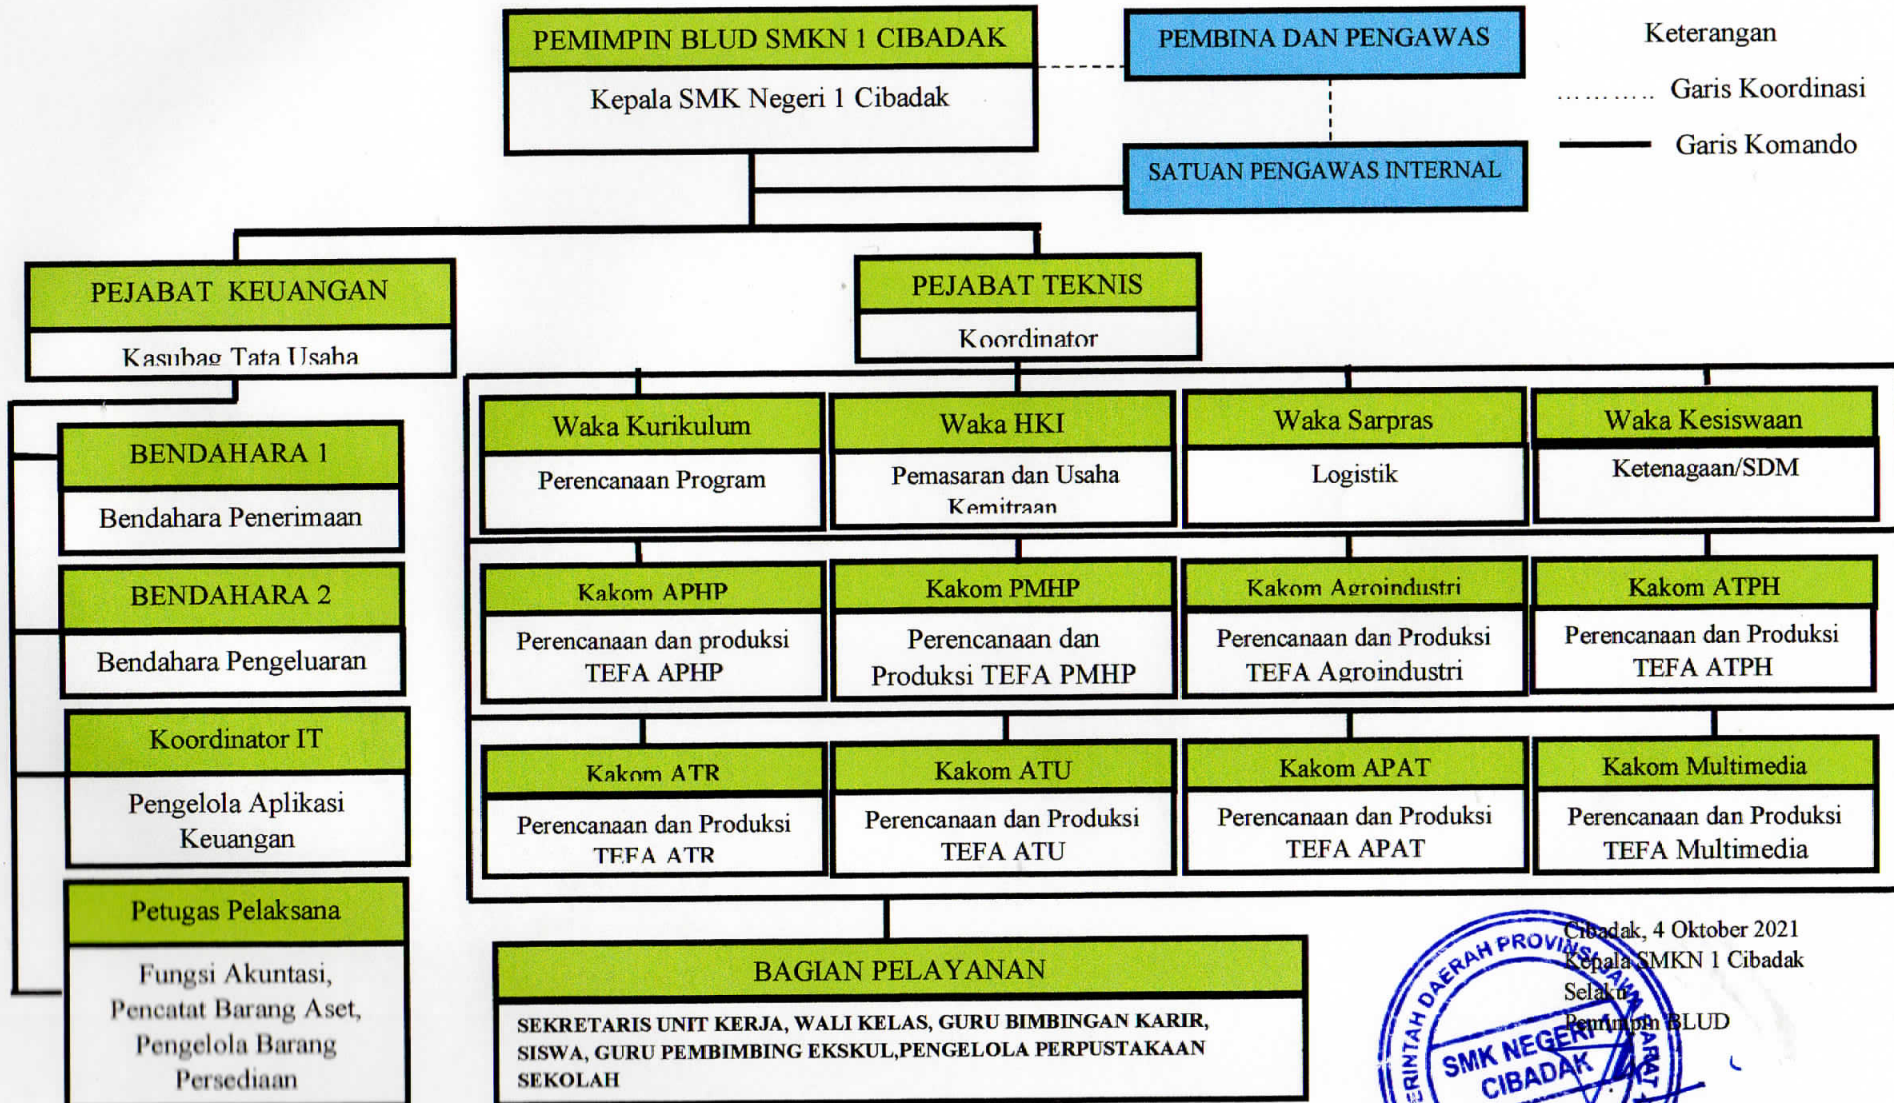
PEMIMPIN BLUD SMKN 1 CIBADAK
Kepala SMK Negeri 1 Cibadak

PEMBINA DAN PENGAWAS

SATUAN PENGAWAS INTERNAL

Keterangan
Garis Koordinasi
Garis Komando

PEJABAT KEUANGAN
Kasubag Tata Usaha

PEJABAT TEKNIS
Koordinator

BENDAHARA 1
Bendahara Penerimaan

BENDAHARA 2
Bendahara Pengeluaran

Koordinator IT
Pengelola Aplikasi Keuangan

Petugas Pelaksana
Fungsi Akuntasi, Pencatat Barang Aset, Pengelola Barang Persediaan

Waka Kurikulum
Perencanaan Program

Waka HKI
Pemasaran dan Usaha Kemitraan

Waka Sarpras
Logistik

Waka Kesiswaan
Ketenagaan/SDM

Kakom APHP
Perencanaan dan produksi TEFA APHP

Kakom PMHP
Perencanaan dan Produksi TEFA PMHP

Kakom Agroindustri
Perencanaan dan Produksi TEFA Agroindustri

Kakom ATPH
Perencanaan dan Produksi TEFA ATPH

Kakom ATR
Perencanaan dan Produksi TEFA ATR

Kakom ATU
Perencanaan dan Produksi TEFA ATU

Kakom APAT
Perencanaan dan Produksi TEFA APAT

Kakom Multimedia
Perencanaan dan Produksi TEFA Multimedia

BAGIAN PELAYANAN
SEKRETARIS UNIT KERJA, WALI KELAS, GURU BIMBINGAN KARIR, SISWA, GURU PEMBIMBING EKSKUL,PENGELOLA PERPUSTAKAAN SEKOLAH

Cibadak, 4 Oktober 2021
Kepala SMKN 1 Cibadak
Selaku
Pemimpin BLUD

PEMERINTAH DAERAH PROVINSI JAWA BARAT
SMK NEGERI 1
CIBADAK